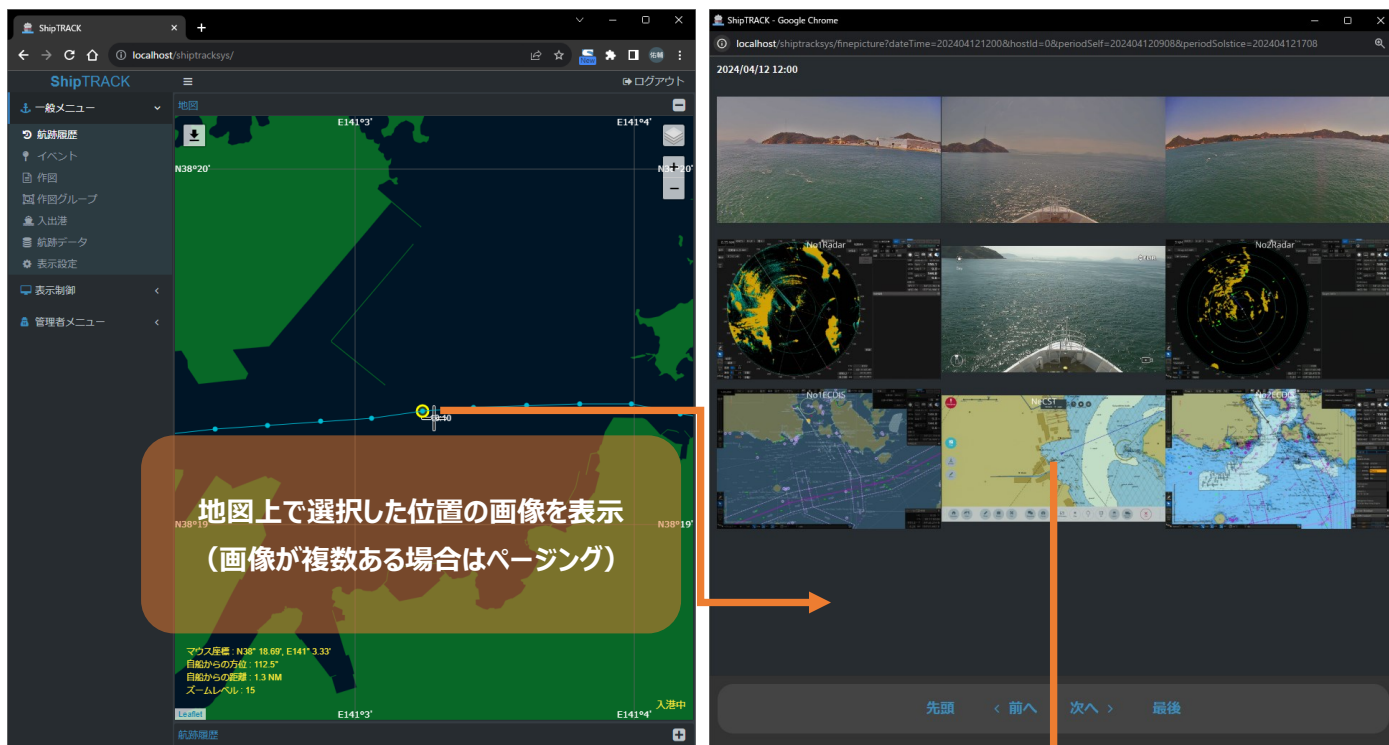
ShipTRACK
localhost/shiptracksys/
ShipTRACK
ログアウト
一般メニュー
航跡履歴
イベント
作図
作図グループ
入出港
航跡データ
表示設定
表示制御
管理者メニュー
地図
E141°3'
E141°4'
N38°20'
N38°20'
18:50
N38°19'
N38°19'
地図上で選択した位置の画像を表示
（画像が複数ある場合はページング）
マウス座標 : N38° 18.69', E141° 3.33'
自船からの方位 : 112.5°
自船からの距離 : 1.3 NM
ズームレベル : 15
入港中
Leaflet
E141°3'
E141°4'
航跡履歴

ShipTRACK - Google Chrome
localhost/shiptracksys/finepicture?dateTime=202404121200&hostId=0&periodSelf=202404120908&periodSolstice=202404121708
2024/04/12 12:00
No1Radar
No2Radar
No1ECDIS
No2ECDIS
先頭
‹ 前へ
次へ ›
最後